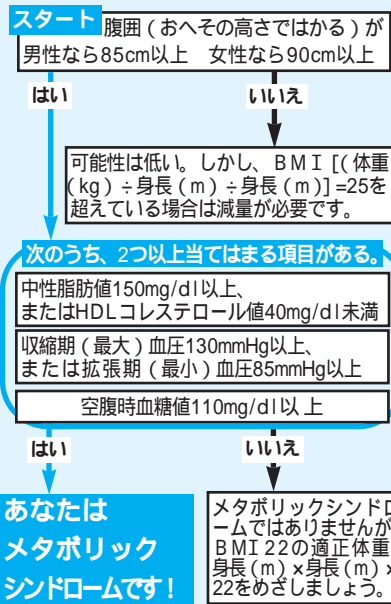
スタート

腹囲（おへその高さではかる）が男性なら85cm以上　女性なら90cm以上

はい

いいえ

可能性は低い。しかし、ＢＭＩ［(体重(kg)÷身長(m)÷身長(m)]=25を超えている場合は減量が必要です。

次のうち、2つ以上当てはまる項目がある。

中性脂肪値150mg/dl以上、またはHDLコレステロール値40mg/dl未満

収縮期（最大）血圧130mmHg以上、または拡張期（最小）血圧85mmHg以上

空腹時血糖値110mg/dl以上

はい

いいえ

あなたはメタボリックシンドロームです！

メタボリックシンドロームではありませんがＢＭＩ22の適正体重身長(m)×身長(m)×22をめざしましょう。